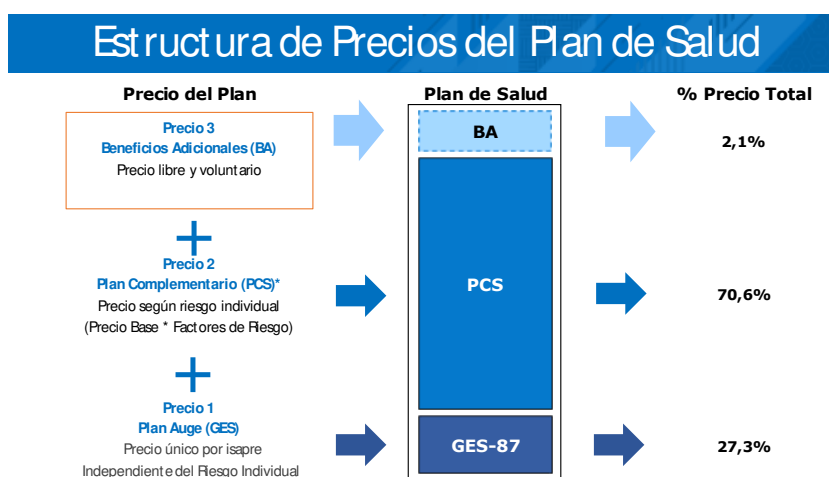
Estructura de Precios del Plan de Salud

Precio del Plan

Plan de Salud

% Precio Total

Precio 3
Beneficios Adicionales (BA)
Precio libre y voluntario

BA

2,1%

+

Precio 2
Plan Complementario (PCS)*
Precio según riesgo individual
(Precio Base * Factores de Riesgo)

PCS

70,6%

+

Precio 1
Plan Auge (GES)
Precio único por isapre
Independiente del Riesgo Individual

GES-87

27,3%